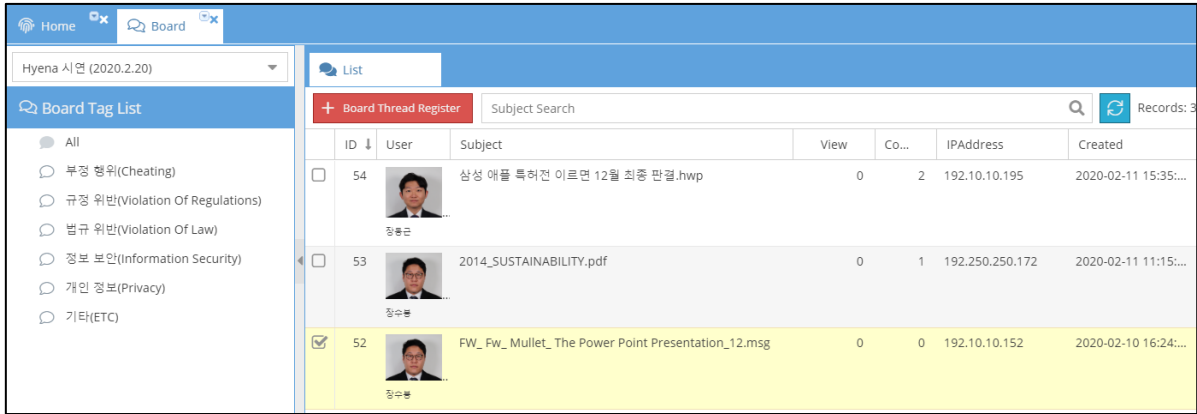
Home Board

Hyena 시연 (2020.2.20)

Board Tag List

All
부정 행위(Cheating)
규정 위반(Violation Of Regulations)
법규 위반(Violation Of Law)
정보 보안(Information Security)
개인 정보(Privacy)
기타(ETC)

List

+ Board Thread Register Subject Search Records: 3

| | ID | User | Subject | View | Co... | IPAddress | Created |
|---|---|---|---|---|---|---|---|
| | 54 | 장용근 | 삼성 애플 특허전 이르면 12월 최종 판결.hwp | 0 | 2 | 192.10.10.195 | 2020-02-11 15:35:... |
| | 53 | 장수용 | 2014_SUSTAINABILITY.pdf | 0 | 1 | 192.250.250.172 | 2020-02-11 11:15:... |
| | 52 | 장수용 | FW_ Fw_ Mullet_ The Power Point Presentation_12.msg | 0 | 0 | 192.10.10.152 | 2020-02-10 16:24:... |